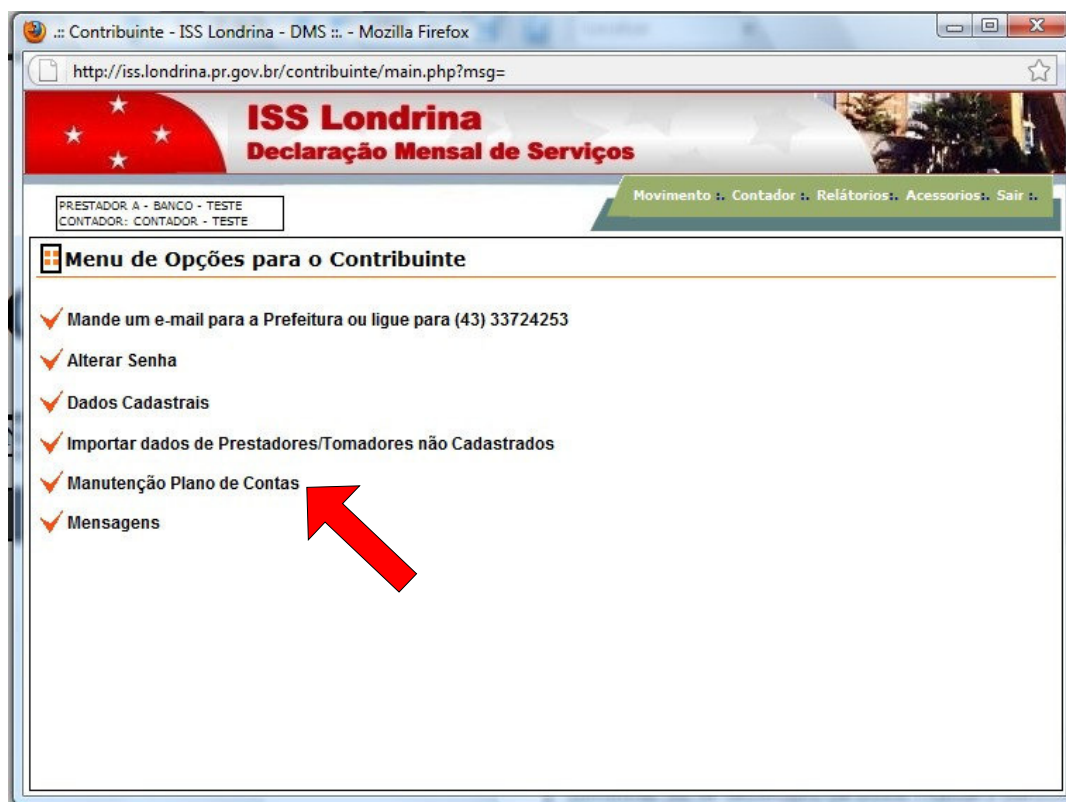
.:: Contribuinte - ISS Londrina - DMS ::. - Mozilla Firefox

http://iss.londrina.pr.gov.br/contribuinte/main.php?msg=

ISS Londrina
Declaração Mensal de Serviços

PRESTADOR A - BANCO - TESTE
CONTADOR: CONTADOR - TESTE

Movimento :. Contador :. Relátorios :. Acessorios :. Sair :.

Menu de Opções para o Contribuinte

Mande um e-mail para a Prefeitura ou ligue para (43) 33724253

Alterar Senha

Dados Cadastrais

Importar dados de Prestadores/Tomadores não Cadastrados

Manutenção Plano de Contas

Mensagens